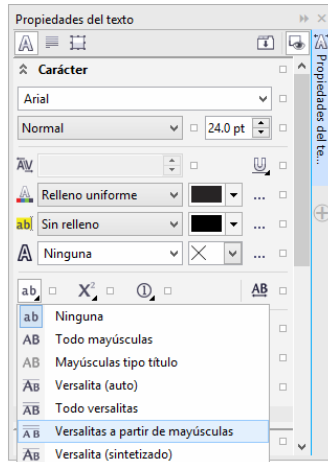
Propiedades del texto

Carácter

Arial

Normal

24.0 pt

Relleno uniforme

...

Sin relleno

...

Ninguna

...

ab

$X^2$

AB

ab Ninguna

AB Todo mayúsculas

AB Mayúsculas tipo título

AB Versalita (auto)

AB Todo versalitas

AB Versalitas a partir de mayúsculas

AB Versalita (sintetizado)

Propiedades del te...